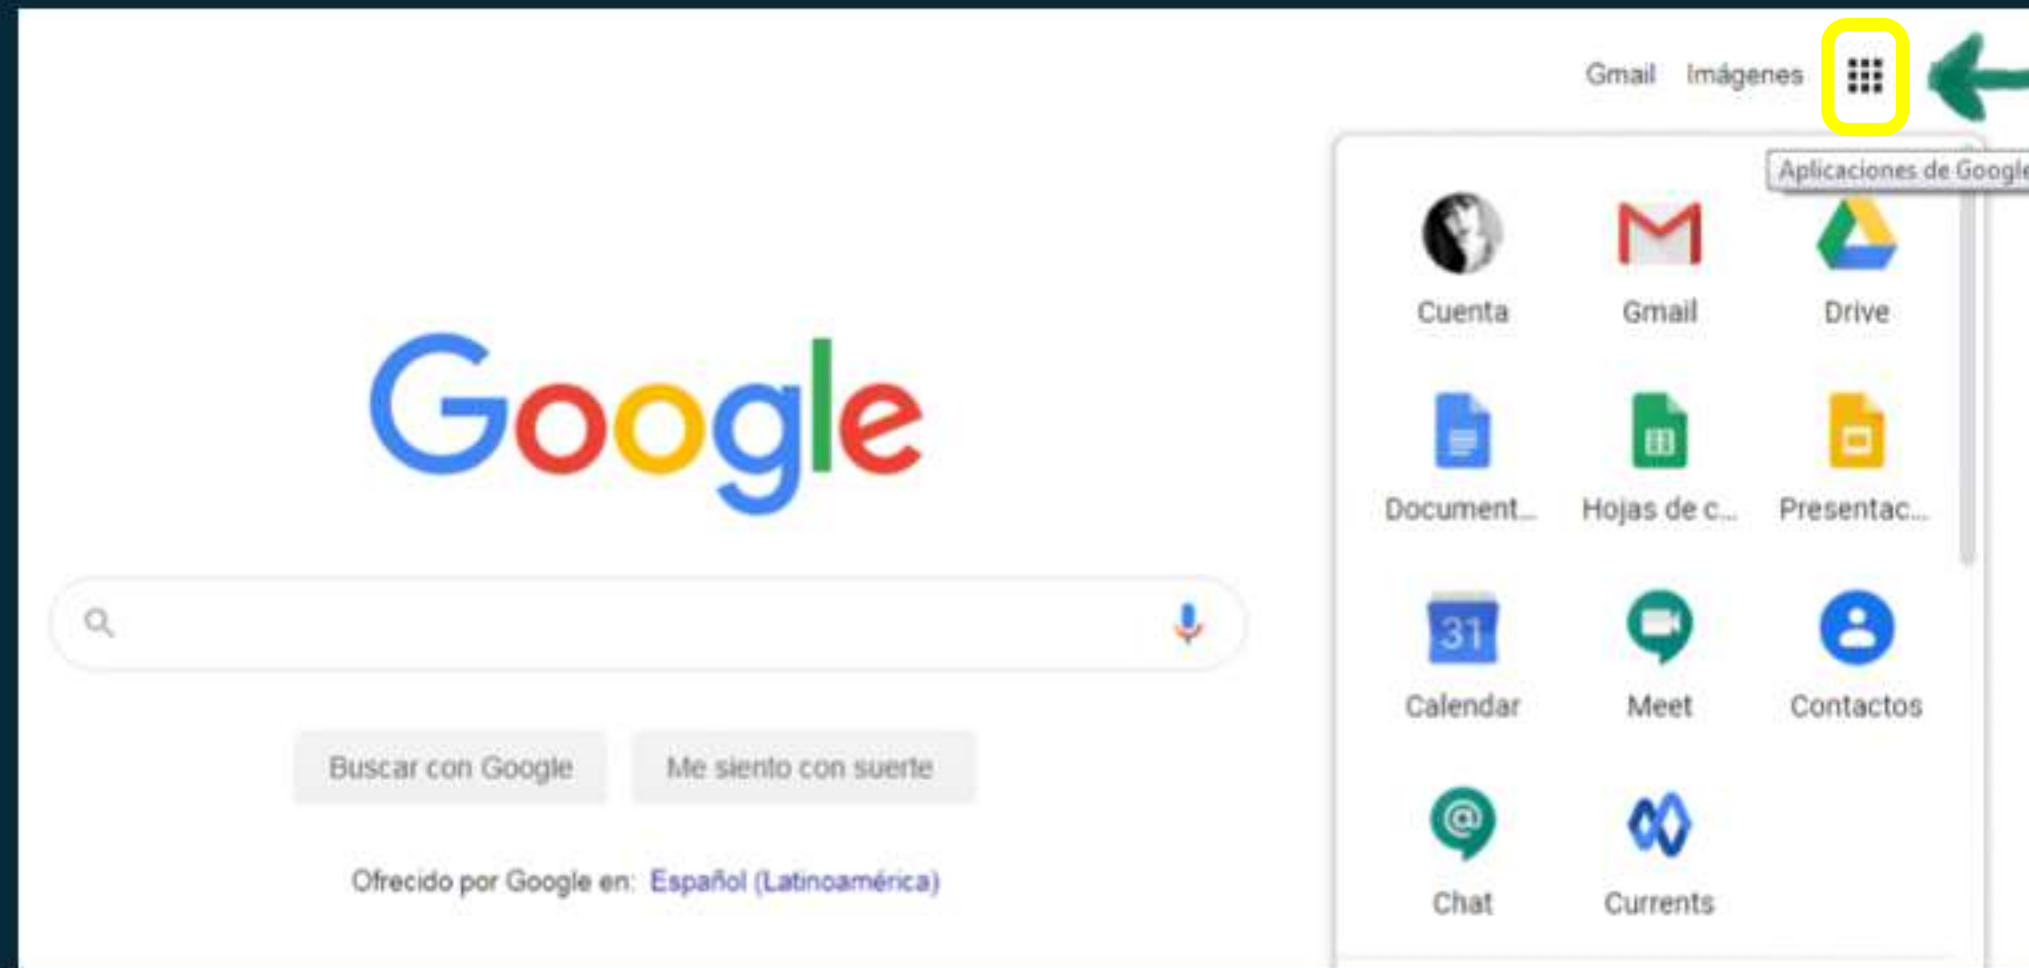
Gmail Imágenes

Aplicaciones de Google

Cuenta
Gmail
Drive
Document...
Hojas de c...
Presentac...
31
Calendar
Meet
Contactos
Chat
Currents

Google

Buscar con Google
Me siento con suerte

Ofrecido por Google en: Español (Latinoamérica)